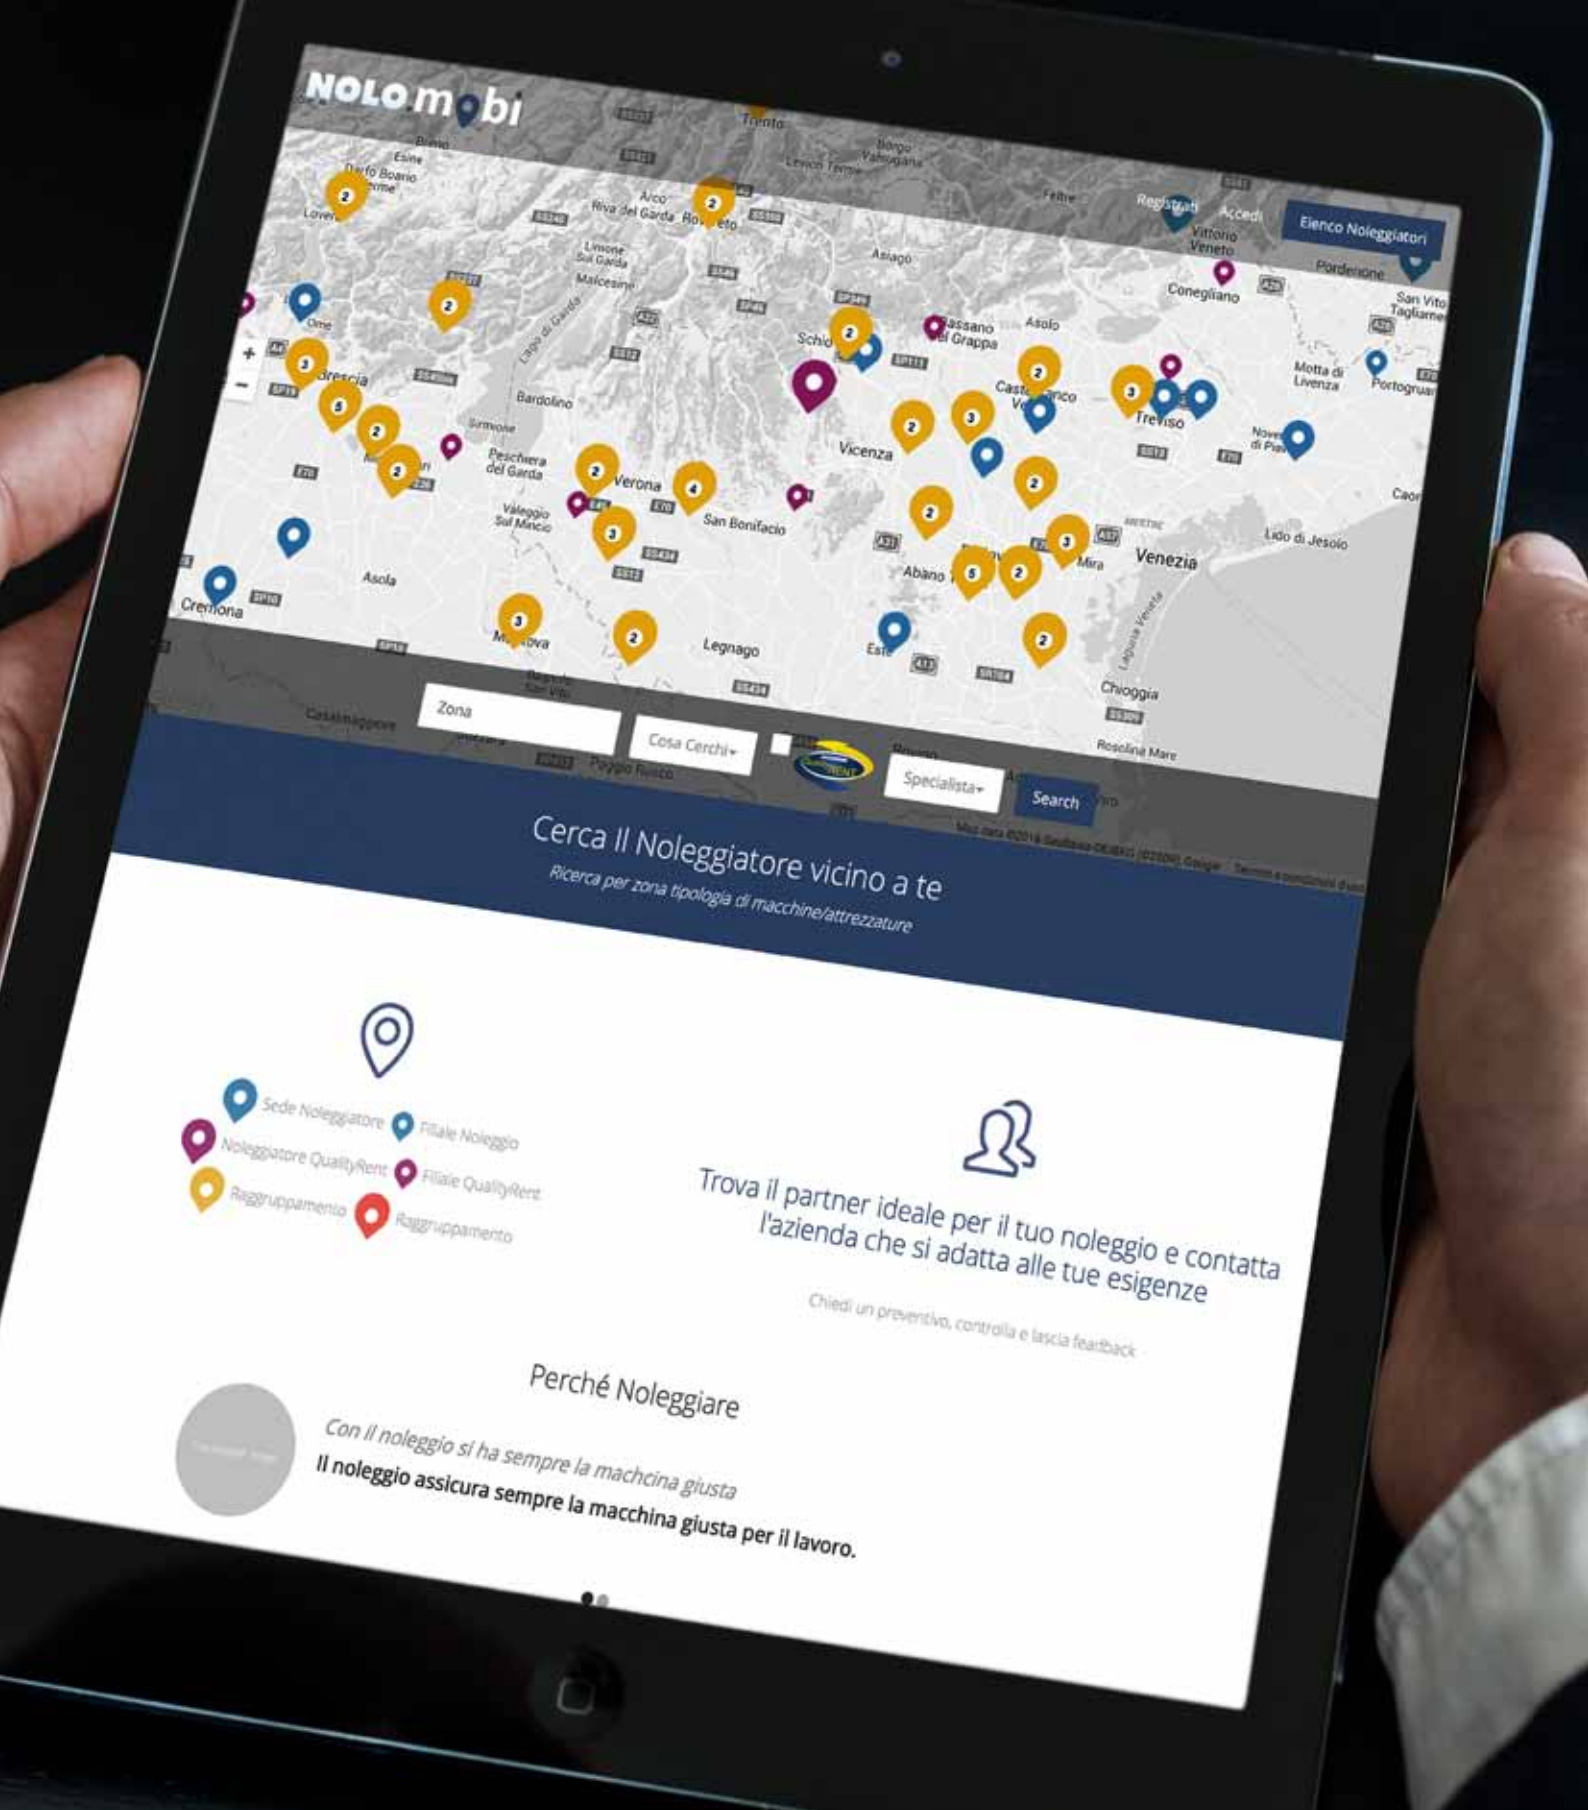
NOLOmobi

Registrati Accedi Elenco Noleggiatori

Trento
Breno
Darfo Boario Terme
Lovere
Arco
Riva del Garda
Rovereto
Levico Terme
Borgo Valsugana
Feltre
Vittorio Veneto
Pordenone
Limone sul Garda
Malcesine
Asiago
Conegliano
San Vito al Tagliamento
Lago di Garda
Schio
Bassano del Grappa
Asolo
Brescia
Bardolino
Castelfranco Veneto
Motta di Livenza
Portogruaro
Treviso
Sirmione
Peschiera del Garda
Verona
Vicenza
Noventa di Piave
Valeggio sul Mincio
San Bonifacio
Caorle
Lido di Jesolo
Mestre
Mira
Venezia
Abano
Asola
Cremona
Mantova
Legnago
Este
Chioggia
Casalmaggiore
Poggio Rusco
Rovigo
Rosolina Mare
Laguna Veneta

Zona
Cosa Cerchi
Specialista
Search

Map data ©2016 GeoBasis-DE/BKG (©2009), Google Termini e condizioni d'uso

Cerca Il Noleggiatore vicino a te
Ricerca per zona tipologia di macchine/attrezzature

Sede Noleggiatore
Filiale Noleggio
Noleggiatore QualityRent
Filiale QualityRent
Raggruppamento
Raggruppamento

Trova il partner ideale per il tuo noleggio e contatta l'azienda che si adatta alle tue esigenze
Chiedi un preventivo, controlla e lascia feedback

Perché Noleggiare
Con il noleggio si ha sempre la machcina giusta
Il noleggio assicura sempre la macchina giusta per il lavoro.